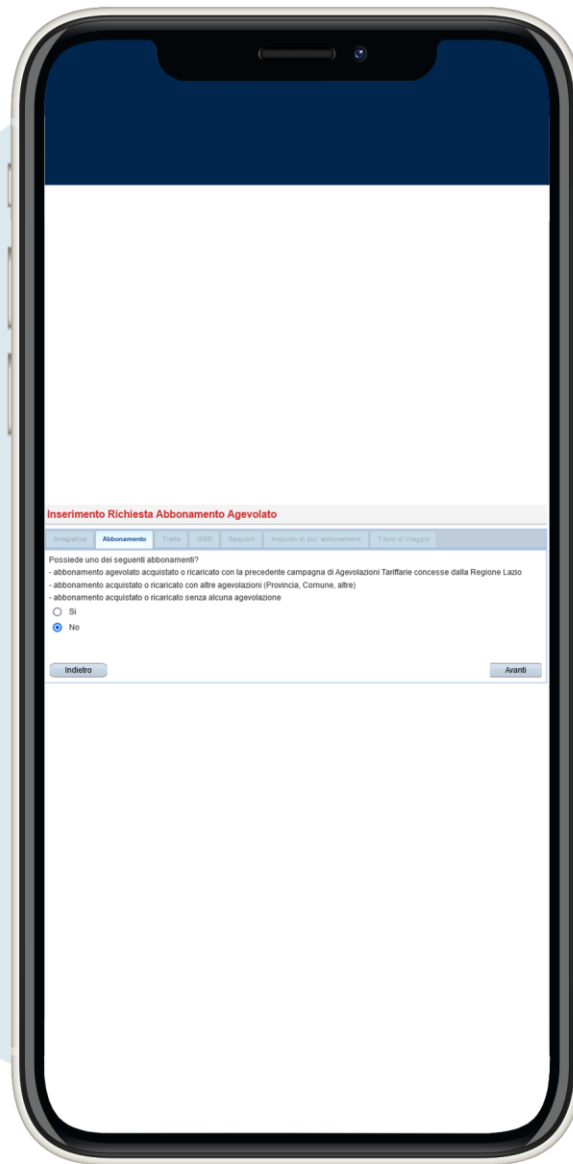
Inserimento Richiesta Abbonamento Agevolato

Anagrafica | Abbonamento | Tratta | ISEE | Requisiti | Acquisto di piu' abbonamenti | Titolo di Viaggio

Possiede uno dei seguenti abbonamenti?
- abbonamento agevolato acquistato o ricaricato con la precedente campagna di Agevolazioni Tariffarie concesse dalla Regione Lazio
- abbonamento acquistato o ricaricato con altre agevolazioni (Provincia, Comune, altre)
- abbonamento acquistato o ricaricato senza alcuna agevolazione

Si
No

Indietro

Avanti